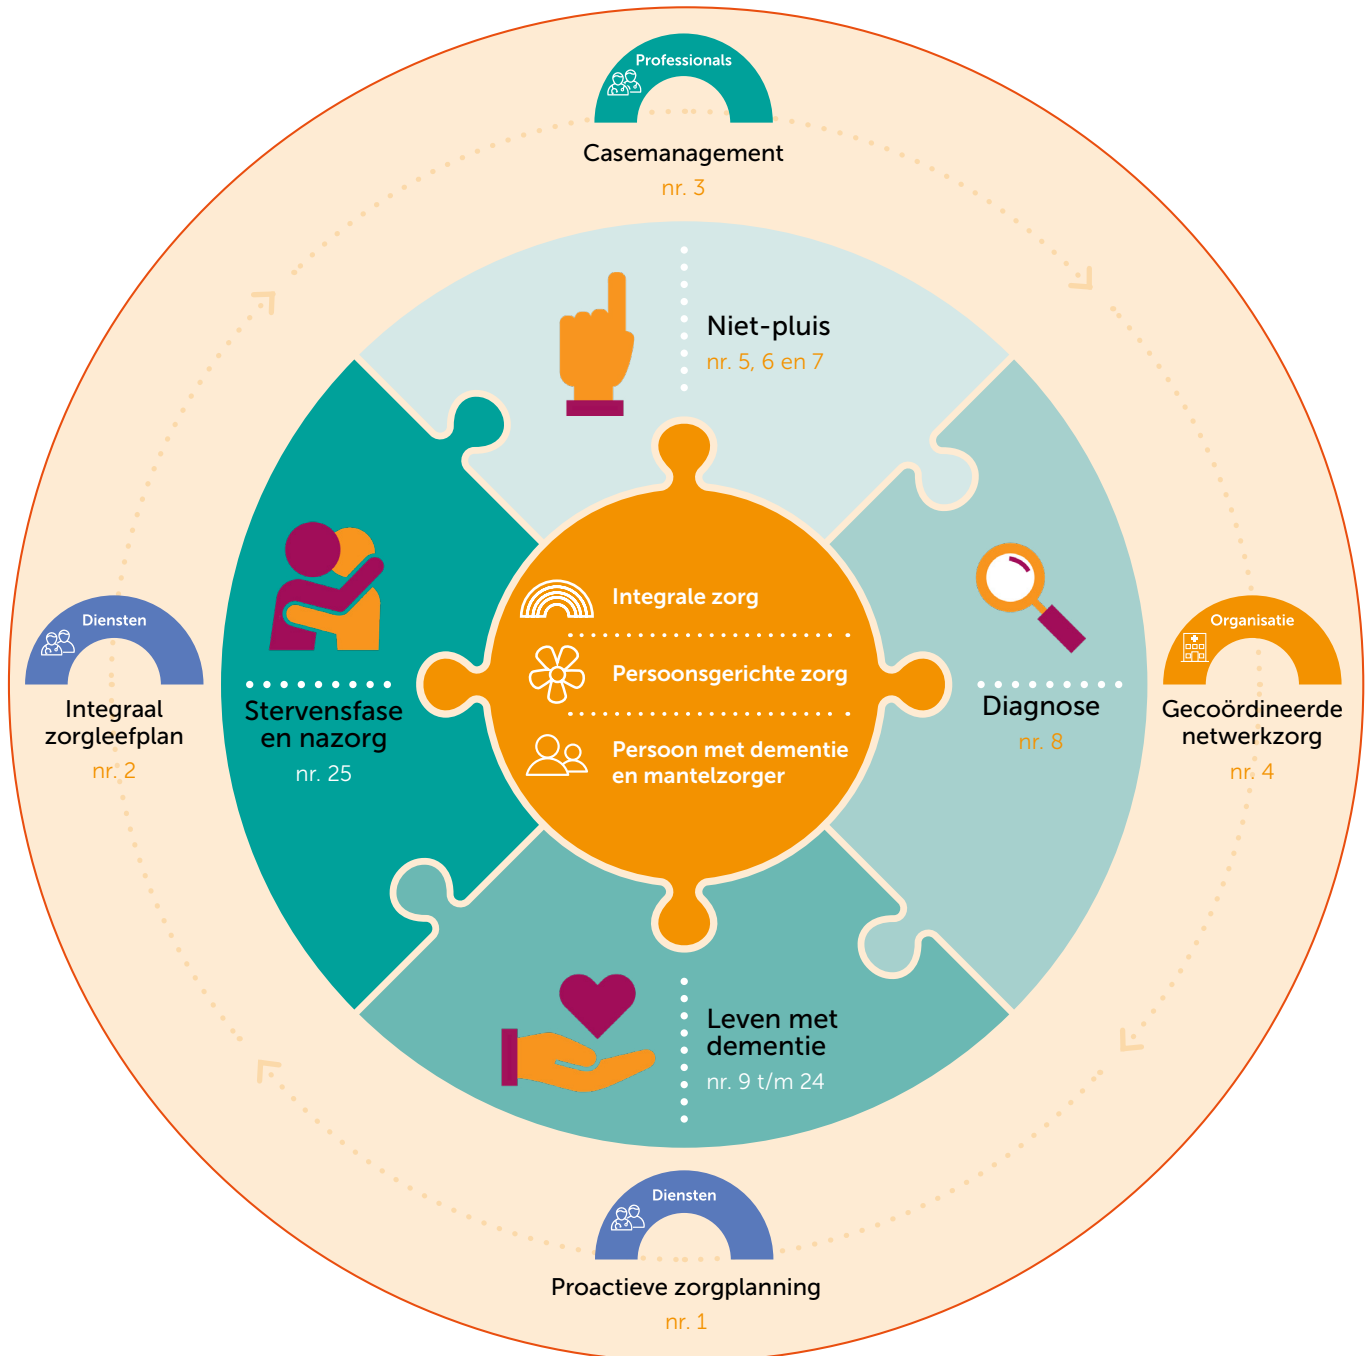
Professionals

Casemanagement
nr. 3

Niet-pluis
nr. 5, 6 en 7

Diensten

Integraal zorgleefplan
nr. 2

Stervensfase en nazorg
nr. 25

Integrale zorg

Persoonsgerichte zorg

Persoon met dementie en mantelzorger

Diagnose
nr. 8

Organisatie

Gecoördineerde netwerkzorg
nr. 4

Leven met dementie
nr. 9 t/m 24

Diensten

Proactieve zorgplanning
nr. 1